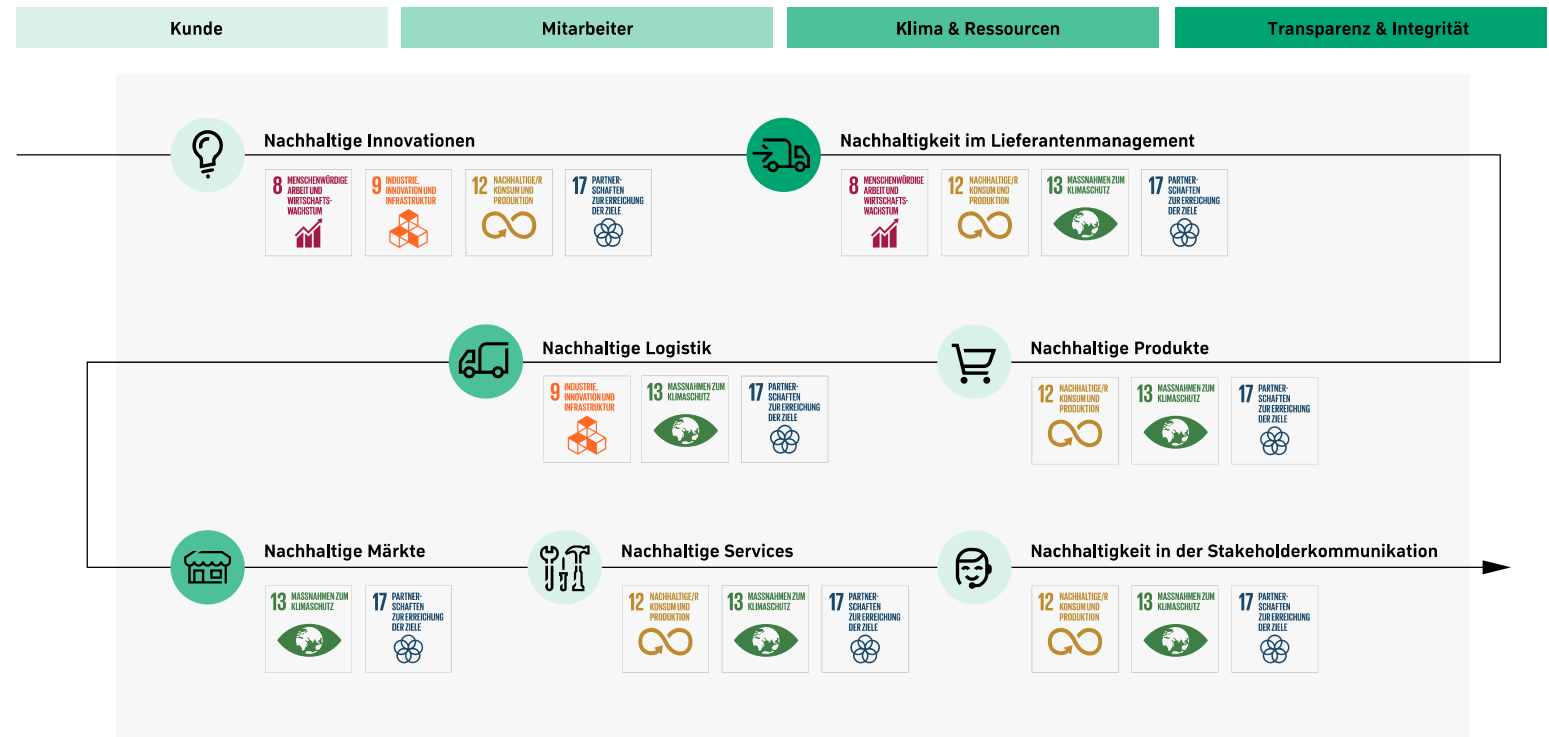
Kunde

Mitarbeiter

Klima & Ressourcen

Transparenz & Integrität

Nachhaltige Innovationen

8 MENSCHENWÜRDIGE ARBEIT UND WIRTSCHAFTSWACHSTUM

9 INDUSTRIE, INNOVATION UND INFRASTRUKTUR

12 NACHHALTIGE/R KONSUM UND PRODUKTION

17 PARTNERSCHAFTEN ZUR ERREICHUNG DER ZIELE

Nachhaltigkeit im Lieferantenmanagement

8 MENSCHENWÜRDIGE ARBEIT UND WIRTSCHAFTSWACHSTUM

12 NACHHALTIGE/R KONSUM UND PRODUKTION

13 MASSNAHMEN ZUM KLIMASCHUTZ

17 PARTNERSCHAFTEN ZUR ERREICHUNG DER ZIELE

Nachhaltige Logistik

9 INDUSTRIE, INNOVATION UND INFRASTRUKTUR

13 MASSNAHMEN ZUM KLIMASCHUTZ

17 PARTNERSCHAFTEN ZUR ERREICHUNG DER ZIELE

Nachhaltige Produkte

12 NACHHALTIGE/R KONSUM UND PRODUKTION

13 MASSNAHMEN ZUM KLIMASCHUTZ

17 PARTNERSCHAFTEN ZUR ERREICHUNG DER ZIELE

Nachhaltige Märkte

13 MASSNAHMEN ZUM KLIMASCHUTZ

17 PARTNERSCHAFTEN ZUR ERREICHUNG DER ZIELE

Nachhaltige Services

12 NACHHALTIGE/R KONSUM UND PRODUKTION

13 MASSNAHMEN ZUM KLIMASCHUTZ

17 PARTNERSCHAFTEN ZUR ERREICHUNG DER ZIELE

Nachhaltigkeit in der Stakeholderkommunikation

12 NACHHALTIGE/R KONSUM UND PRODUKTION

13 MASSNAHMEN ZUM KLIMASCHUTZ

17 PARTNERSCHAFTEN ZUR ERREICHUNG DER ZIELE